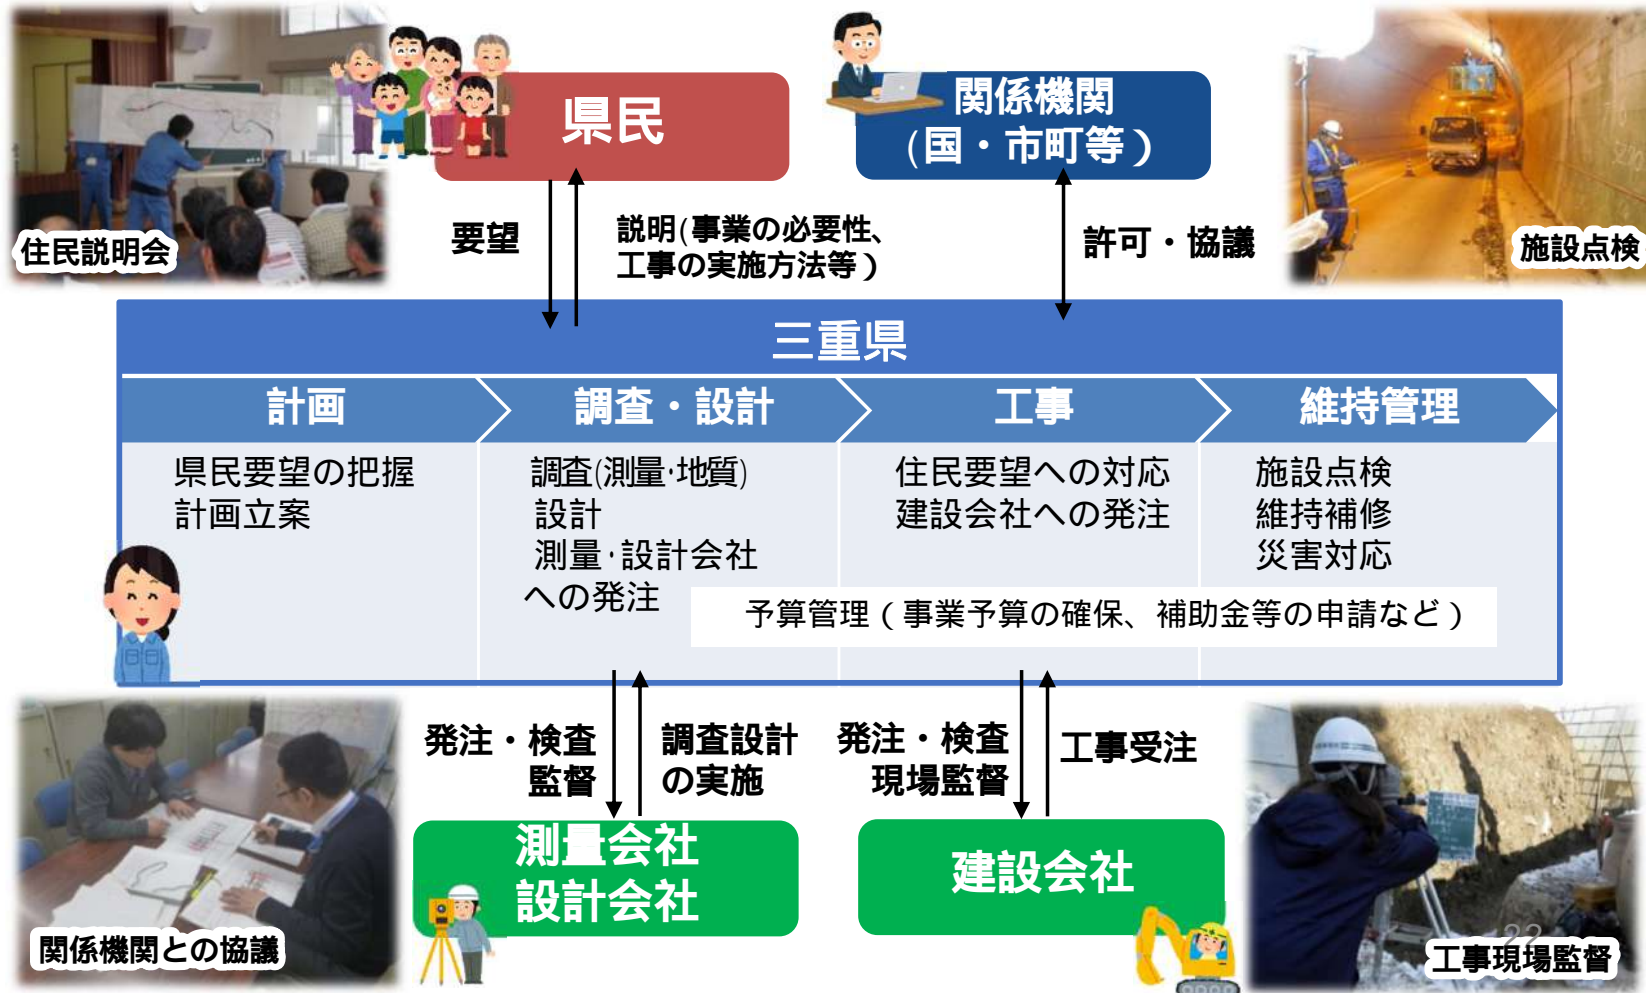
住民説明会

県民

関係機関
（国・市町等）

施設点検

要望

説明(事業の必要性、
工事の実施方法等）

許可・協議

三重県

計画

調査・設計

工事

維持管理

県民要望の把握
計画立案

調査(測量･地質)
設計
測量･設計会社
への発注

住民要望への対応
建設会社への発注

施設点検
維持補修
災害対応

予算管理（事業予算の確保、補助金等の申請など）

発注・検査
監督

調査設計
の実施

発注・検査
現場監督

工事受注

測量会社
設計会社

建設会社

関係機関との協議

工事現場監督